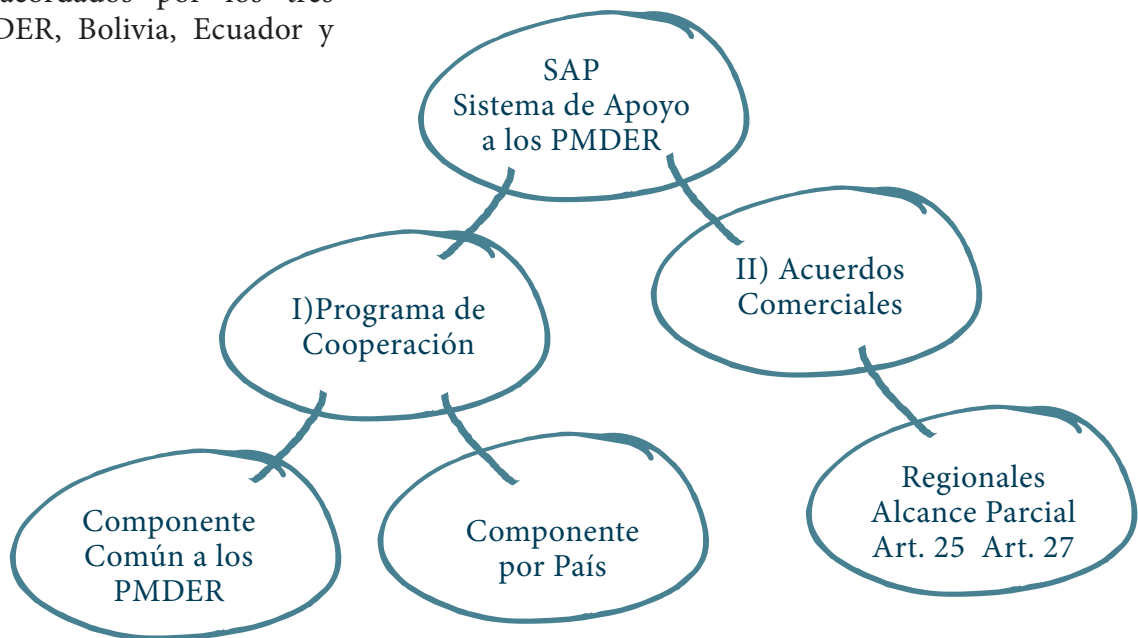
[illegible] acordados por los tres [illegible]DER, Bolivia, Ecuador y

SAP
Sistema de Apoyo
a los PMDER

I)Programa de
Cooperación

II) Acuerdos
Comerciales

Componente
Común a los
PMDER

Componente
por País

Regionales
Alcance Parcial
Art. 25 Art. 27